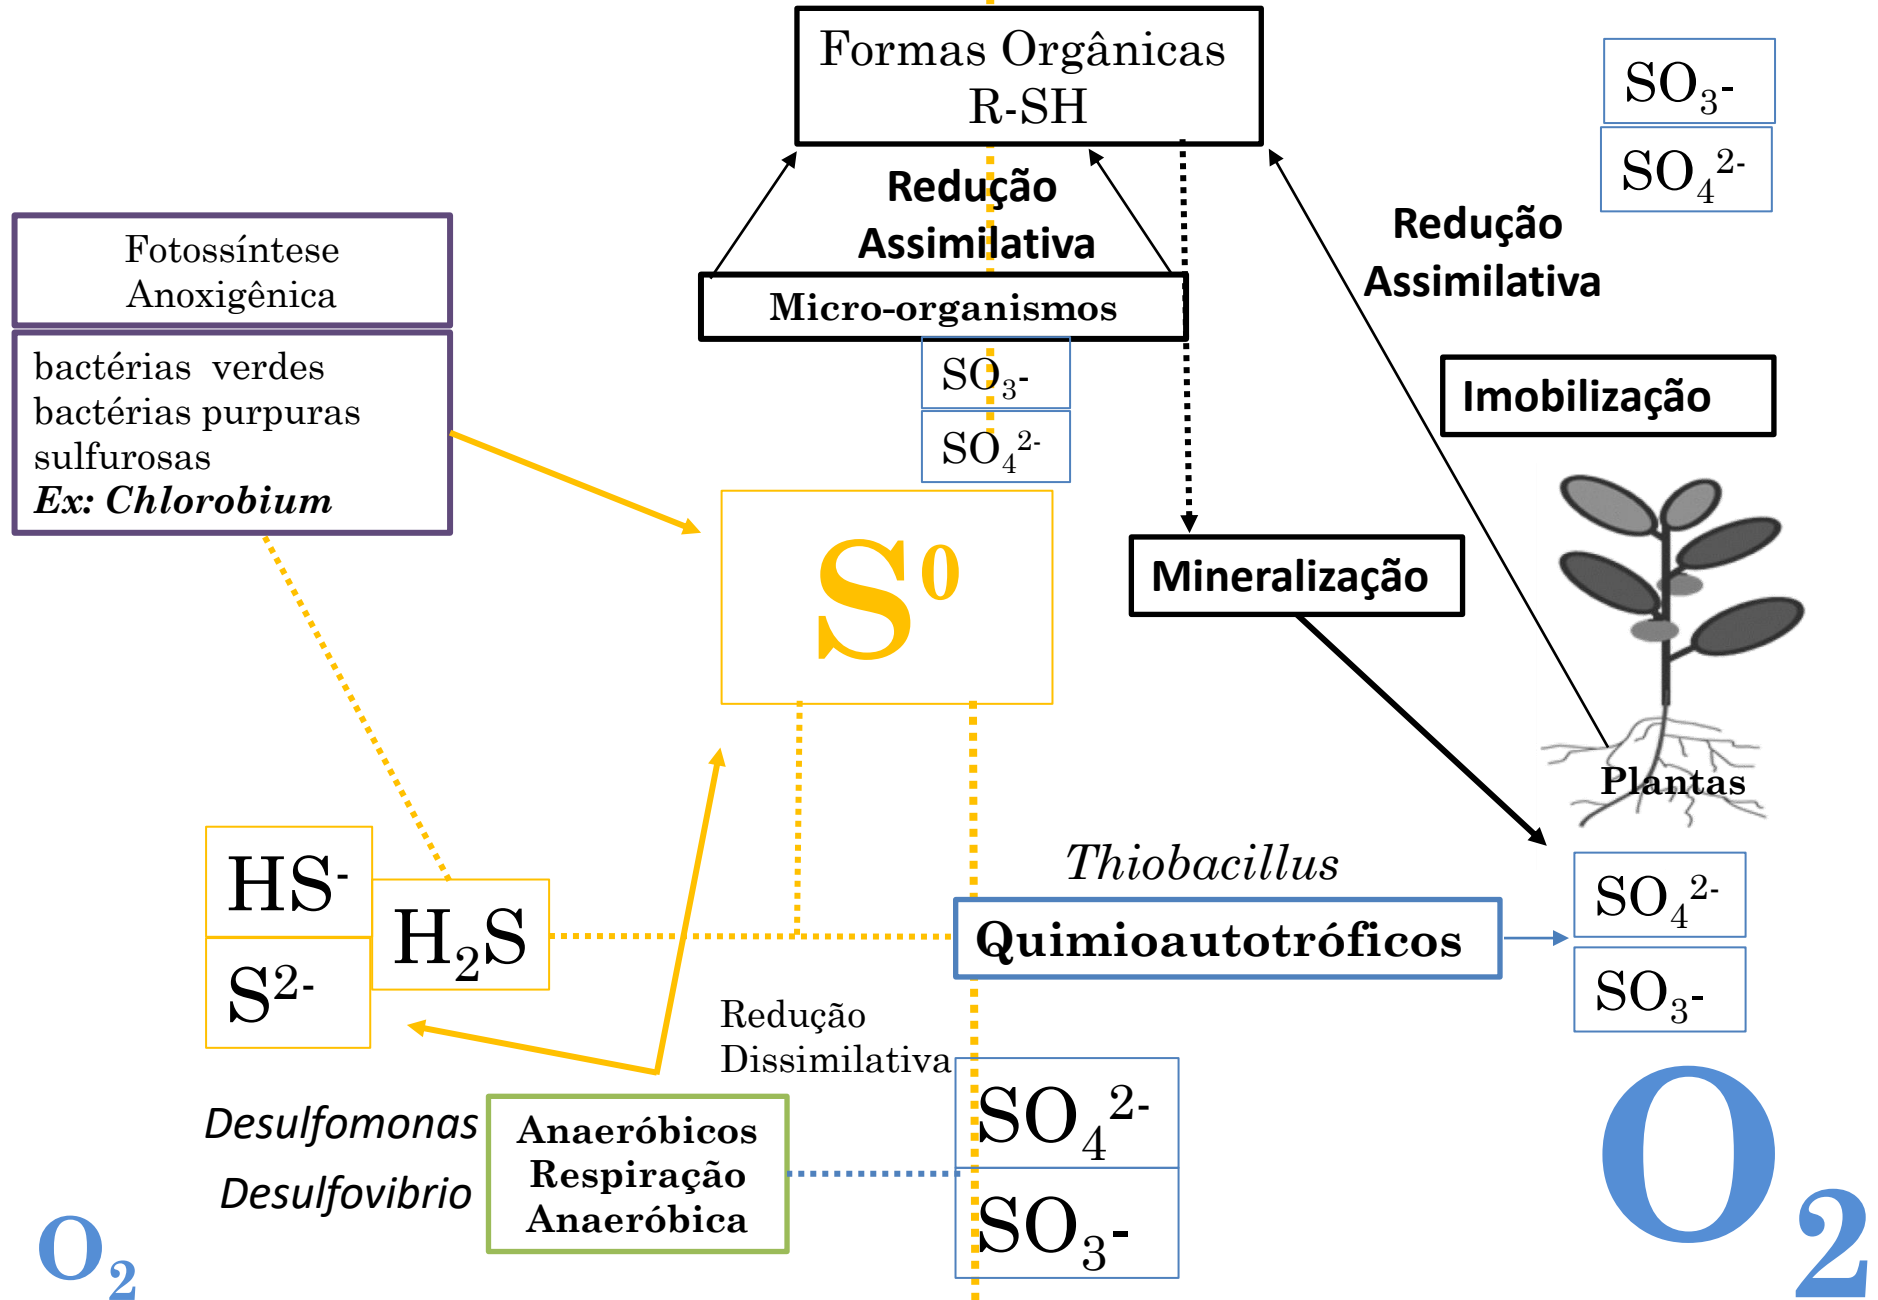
Formas Orgânicas
R-SH

$SO_3$-

$SO_4^{2-}$

Redução Assimilativa

Redução Assimilativa

Micro-organismos

$SO_3$-

$SO_4^{2-}$

Fotossíntese Anoxigênica

bactérias verdes
bactérias purpuras sulfurosas
*Ex: Chlorobium*

Imobilização

$S^0$

Mineralização

Plantas

*Thiobacillus*

HS-

$H_2S$

$S^{2-}$

Quimioautotróficos

$SO_4^{2-}$

$SO_3$-

Redução Dissimilativa

*Desulfomonas*

*Desulfovibrio*

Anaeróbicos
Respiração
Anaeróbica

$SO_4^{2-}$

$SO_3$-

$O_2$

$O_2$